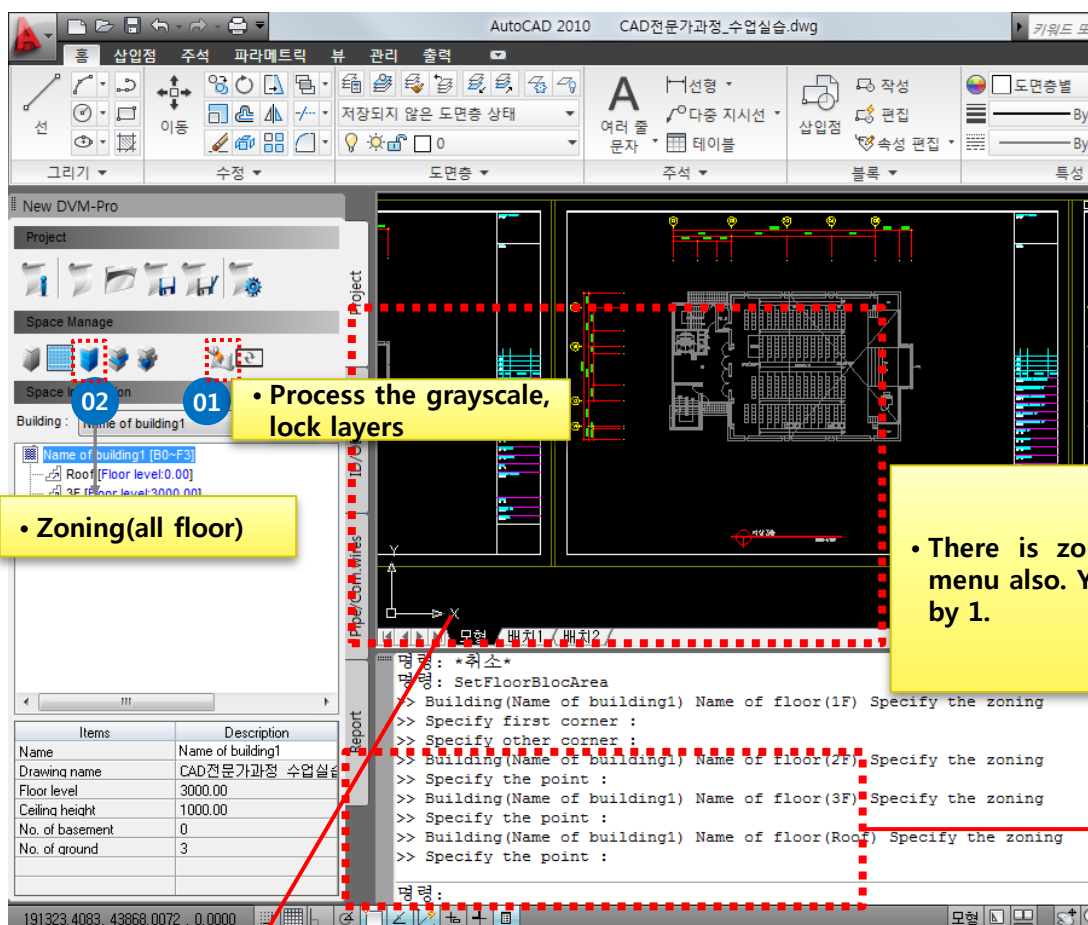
AutoCAD 2010 CAD전문가과정_수업실습.dwg
키워드 또

홈 삽입점 주석 파라메트릭 뷰 관리 출력

선 이동 저장되지 않은 도면층 상태 0 여러 줄 문자 선형 다중 지시선 테이블 삽입점 작성 편집 속성 편집 도면층별 ByL ByL

그리기 수정 도면층 주석 블록 특성

New DVM-Pro

Project

Space Manage

Space I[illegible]

02 01

• Process the grayscale, lock layers

Building : Name of building1

Name of building1 [B0~F3]
Roof [Floor level:0.00]
3F [Floor level:3000.00]

• Zoning(all floor)

Project
I/O
Pipe/Con.wires
Report

| Items | Description |
|---|---|
| Name | Name of building1 |
| Drawing name | CAD전문가과정_수업실습 |
| Floor level | 3000.00 |
| Ceiling height | 1000.00 |
| No. of basement | 0 |
| No. of ground | 3 |

• There is zo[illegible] menu also. Y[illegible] by 1.

모형 배치1 배치2

명령: *취소*
명령: SetFloorBlocArea
>> Building(Name of building1) Name of floor(1F) Specify the zoning
>> Specify first corner :
>> Specify other corner :
>> Building(Name of building1) Name of floor(2F) Specify the zoning
>> Specify the point :
>> Building(Name of building1) Name of floor(3F) Specify the zoning
>> Specify the point :
>> Building(Name of building1) Name of floor(Roof) Specify the zoning
>> Specify the point :

명령:

191323.4083, 43868.0072 , 0.0000

모형